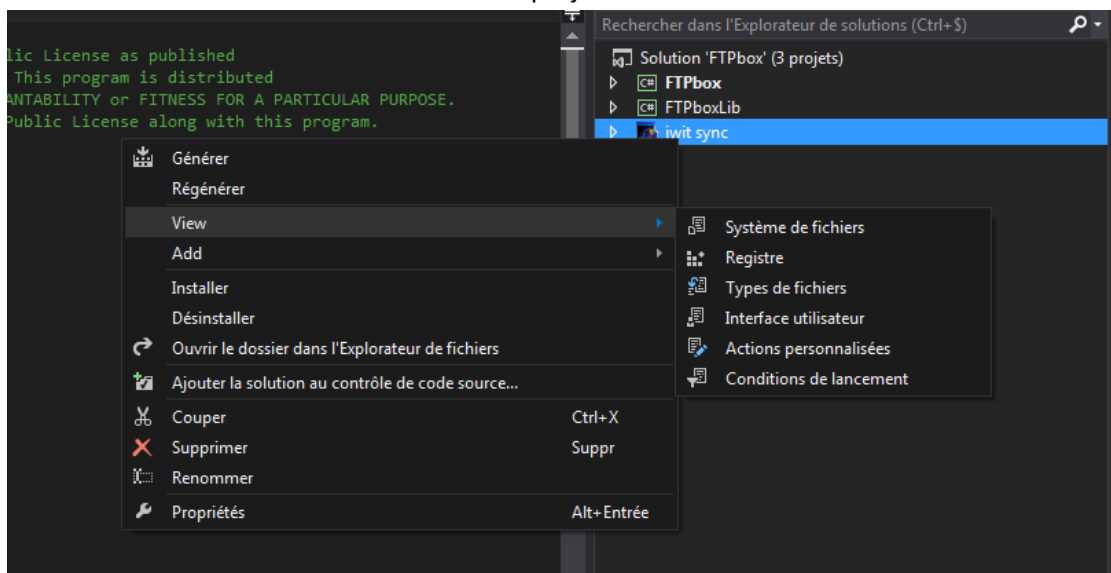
lic License as published
This program is distributed
ANTABILITY or FITNESS FOR A PARTICULAR PURPOSE.
Public License along with this program.

Rechercher dans l'Explorateur de solutions (Ctrl+$)

Solution 'FTPbox' (3 projets)
FTPbox
FTPboxLib
iwit sync

Générer
Régénérer
View
Add
Installer
Désinstaller
Ouvrir le dossier dans l'Explorateur de fichiers
Ajouter la solution au contrôle de code source...
Couper Ctrl+X
Supprimer Suppr
Renommer
Propriétés Alt+Entrée

Système de fichiers
Registre
Types de fichiers
Interface utilisateur
Actions personnalisées
Conditions de lancement